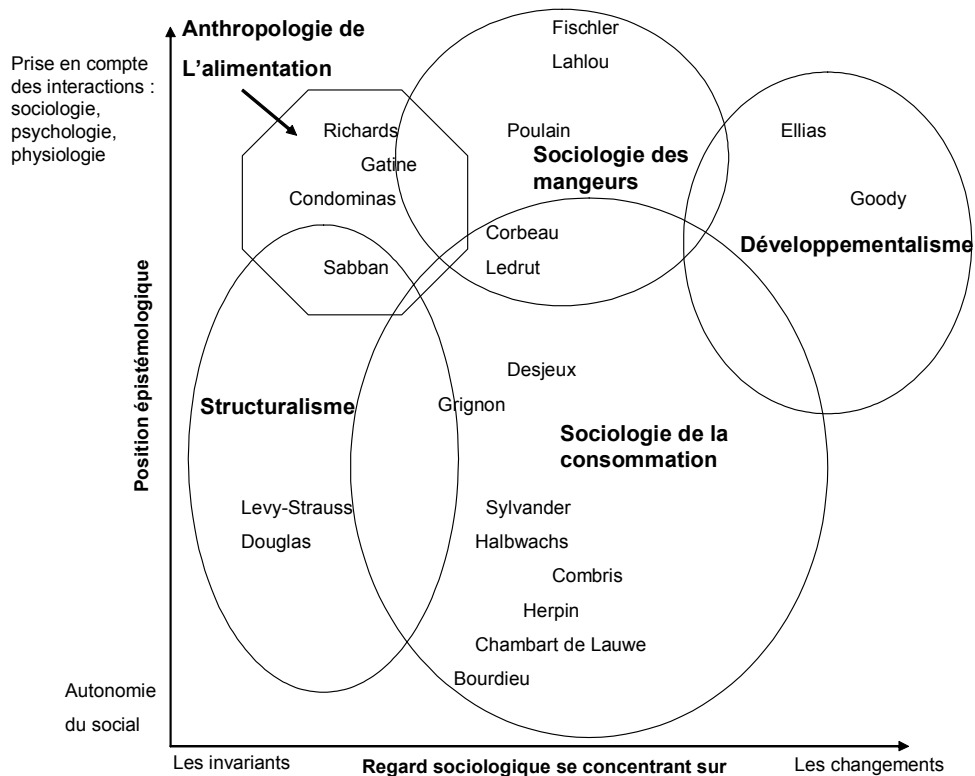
Prise en compte des interactions : sociologie, psychologie, physiologie

Anthropologie de L'alimentation

Fischler

Lahlou

Richards

Gatine

Poulain

Sociologie des mangeurs

Ellias

Goody

Condominas

Corbeau

Développementalisme

Sabban

Ledrut

Position épistémologique

Desjeux

Structuralisme

Grignon

Sociologie de la consommation

Levy-Strauss

Douglas

Sylvander

Halbwachs

Combris

Herpin

Chambart de Lauwe

Bourdieu

Autonomie du social

Les invariants

Regard sociologique se concentrant sur

Les changements